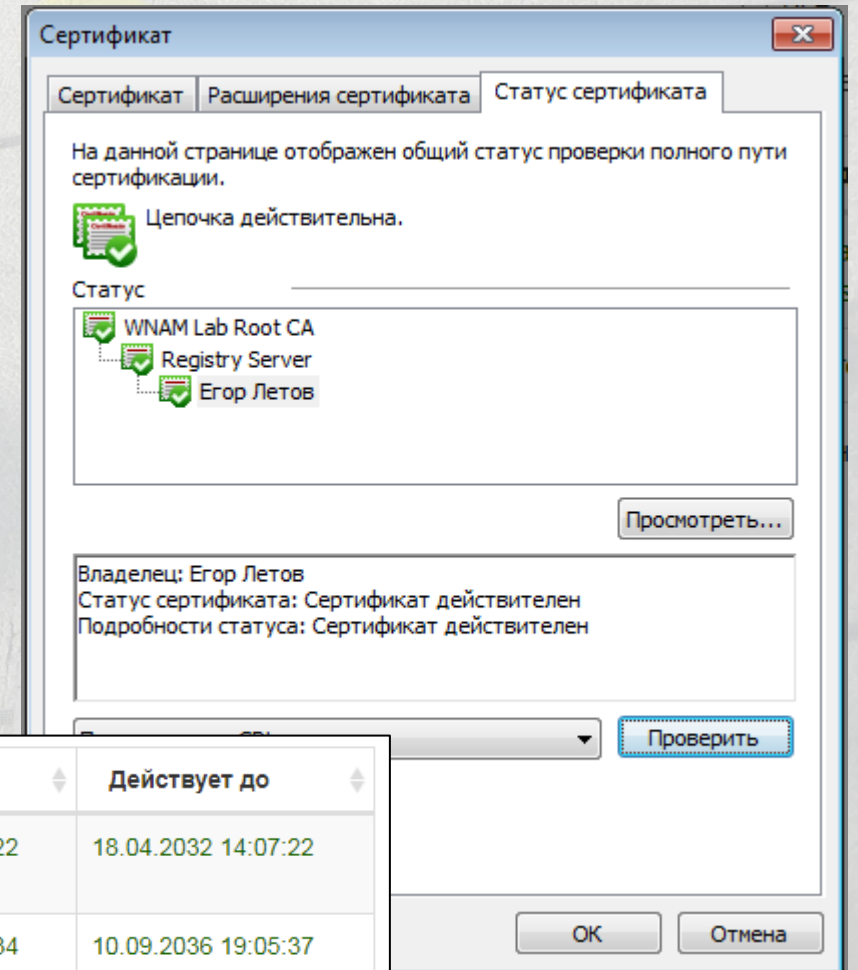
Сертификат

Сертификат | Расширения сертификата | Статус сертификата

На данной странице отображен общий статус проверки полного пути сертификации.

Цепочка действительна.

Статус

WNAM Lab Root CA
Registry Server
Егор Летов

Просмотреть...

Владелец: Егор Летов
Статус сертификата: Сертификат действителен
Подробности статуса: Сертификат действителен

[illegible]

Проверить

| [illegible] | Действует до |
|---|---|
| 22 | 18.04.2032 14:07:22 |
| 34 | 10.09.2036 19:05:37 |

OK

Отмена